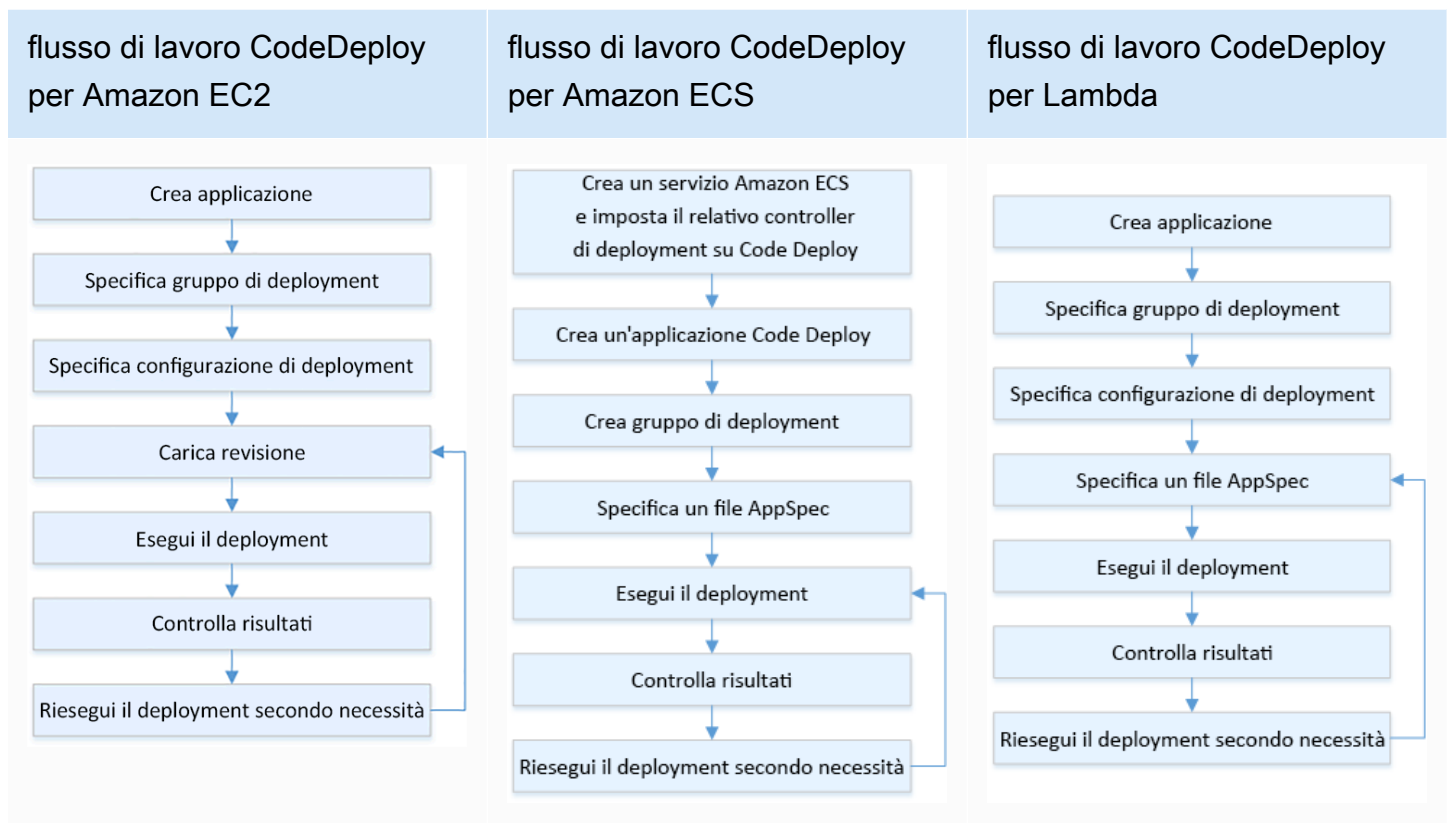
| flusso di lavoro CodeDeploy per Amazon EC2 | flusso di lavoro CodeDeploy per Amazon ECS | flusso di lavoro CodeDeploy per Lambda |
|---|---|---|
| Crea applicazione<br>Specifica gruppo di deployment<br>Specifica configurazione di deployment<br>Carica revisione<br>Esegui il deployment<br>Controlla risultati<br>Riesegui il deployment secondo necessità | Crea un servizio Amazon ECS e imposta il relativo controller di deployment su Code Deploy<br>Crea un'applicazione Code Deploy<br>Crea gruppo di deployment<br>Specifica un file AppSpec<br>Esegui il deployment<br>Controlla risultati<br>Riesegui il deployment secondo necessità | Crea applicazione<br>Specifica gruppo di deployment<br>Specifica configurazione di deployment<br>Specifica un file AppSpec<br>Esegui il deployment<br>Controlla risultati<br>Riesegui il deployment secondo necessità |